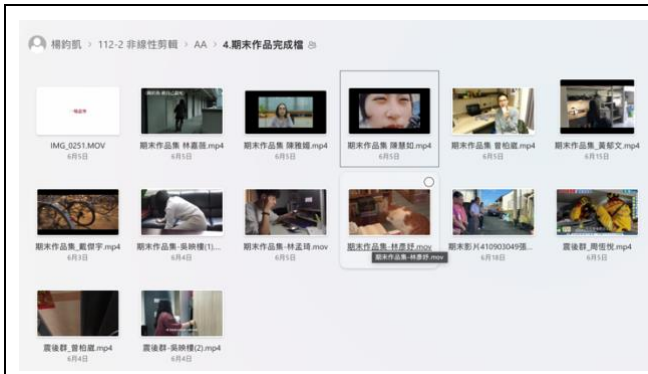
楊鈞凱 > 112-2 非線性剪輯 > AA > 4.期末作品完成檔

IMG_0251.MOV
6月5日

期末作品集 林嘉簡.mp4
6月5日

期末作品集 陳雅緹.mp4
6月5日

期末作品集 陳慧如.mp4
6月5日

期末作品集 曾柏崴.mp4
6月5日

期末作品集_黃郁文.mp4
6月15日

期末作品集_戴傑宇.mp4
6月3日

期末作品集-吳映樓(1)...
6月4日

期末作品集-林孟琦.mov
6月5日

期末作品集-林彥妤.mov
期末作品集-林彥妤.mov

期末影片410903049張...
6月18日

震後群_周恆悅.mp4
6月5日

震後群_曾柏崴.mp4
6月4日

震後群-吳映樓(2).mp4
6月4日